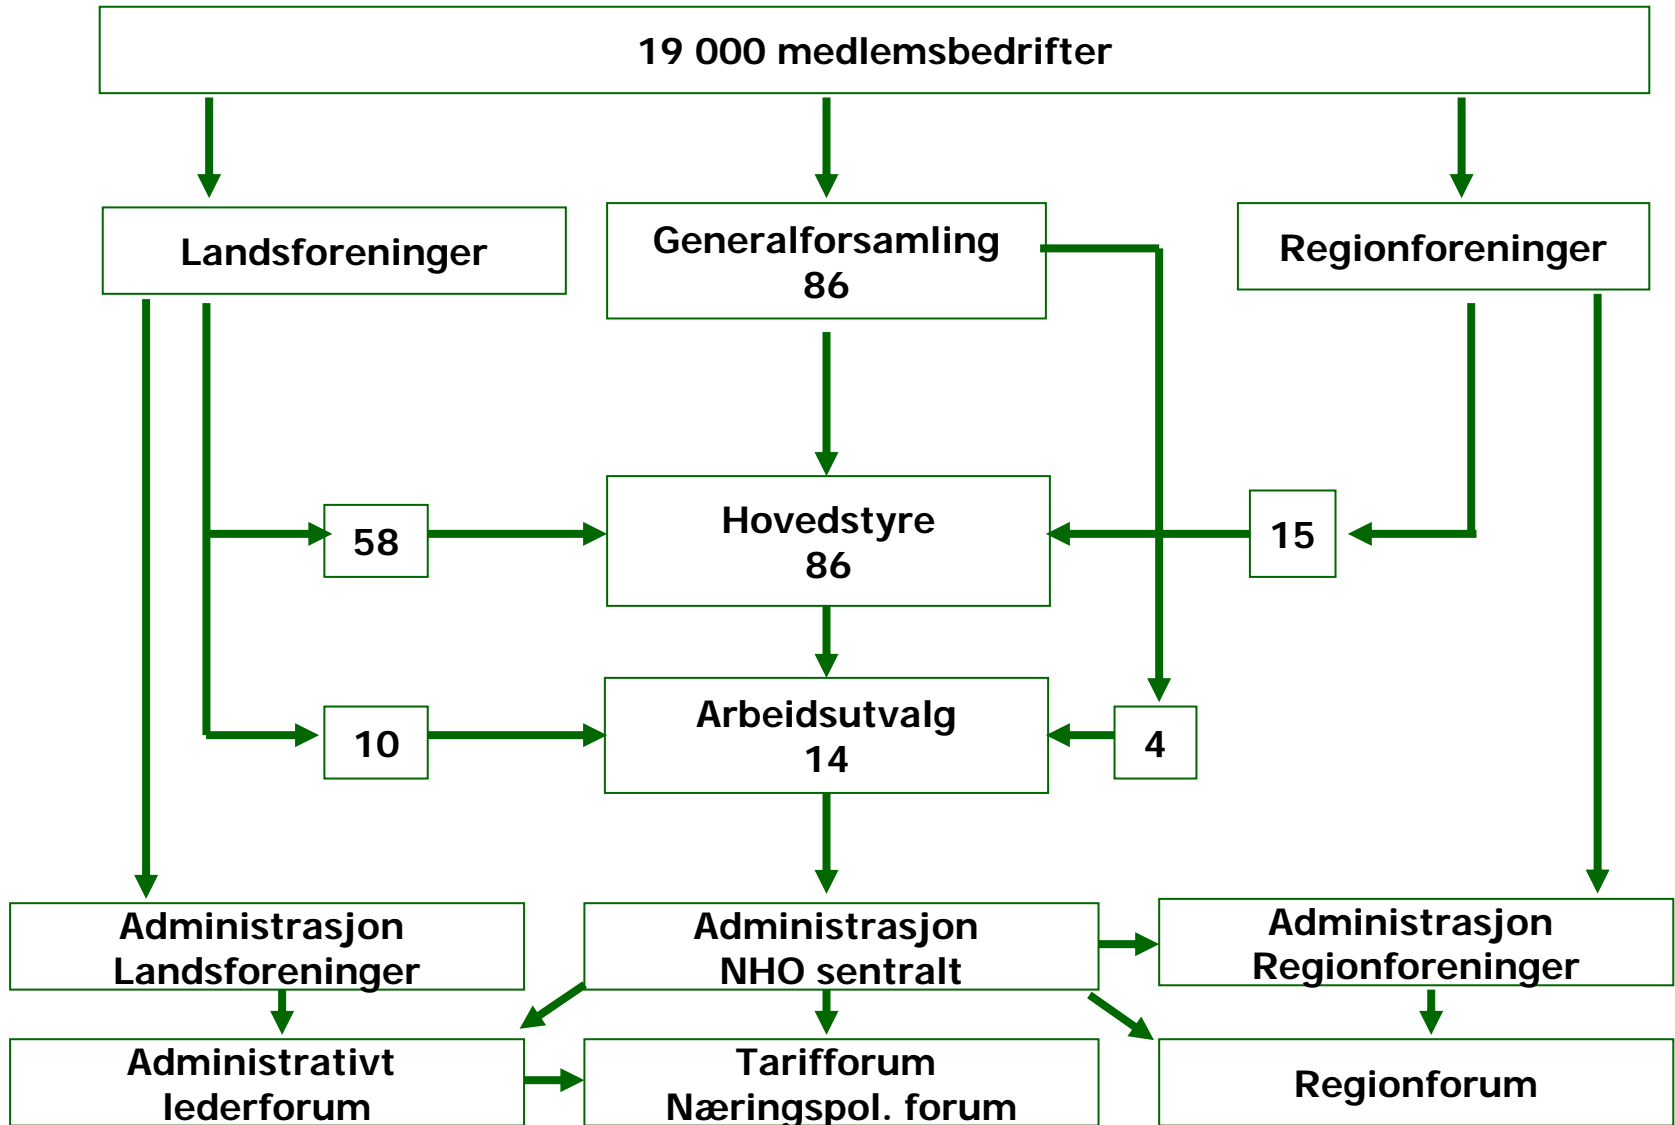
19 000 medlemsbedrifter

Landsforeninger

Generalforsamling
86

Regionforeninger

58

Hovedstyre
86

15

10

Arbeidsutvalg
14

4

Administrasjon
Landsforeninger

Administrasjon
NHO sentralt

Administrasjon
Regionforeninger

Administrativt
lederforum

Tarifforum
Næringspol. forum

Regionforum